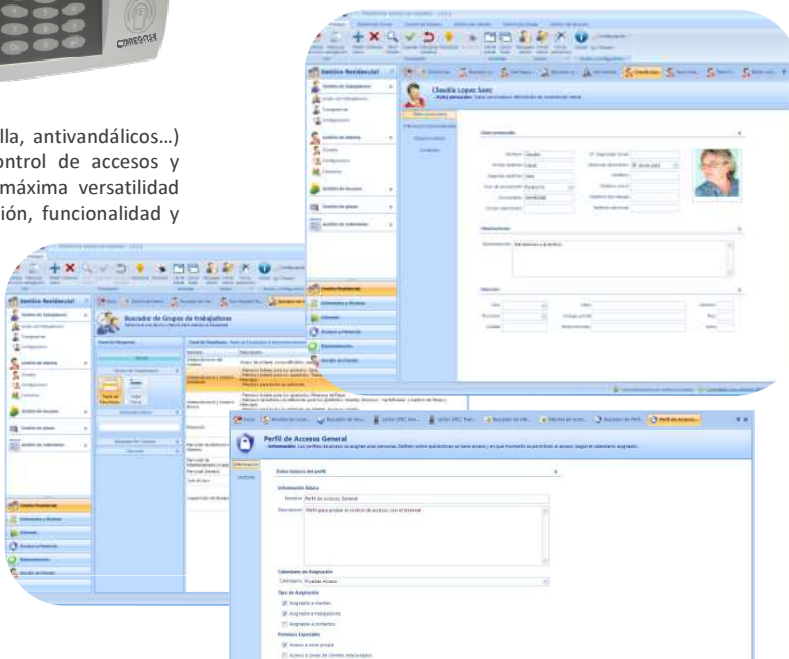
lla, antivandálicos...)
ontrol de accesos y
máxima versatilidad
ión, funcionalidad y

Gestión Residencial

Claudia Lopez Sanz

Buscador de Grupos de trabajadores

Perfil de Accesos General

Datos básicos del perfil

Información Básica

Nombre: Perfil de Accesos General

Descripción: Perfil para probar el control de acceso con el torniquete

Calendario de Asignación

Calendario: Pruebas Acceso

Tipo de Asignación

Asignable a clientes

Asignable a trabajadores

Asignable a contactos

Permisos Especiales

Acceso a zona propia

Acceso a zonas de clientes relacionados

Gestión Residencial

Gestión Residencial

Usuarios

Acceso a Presencia